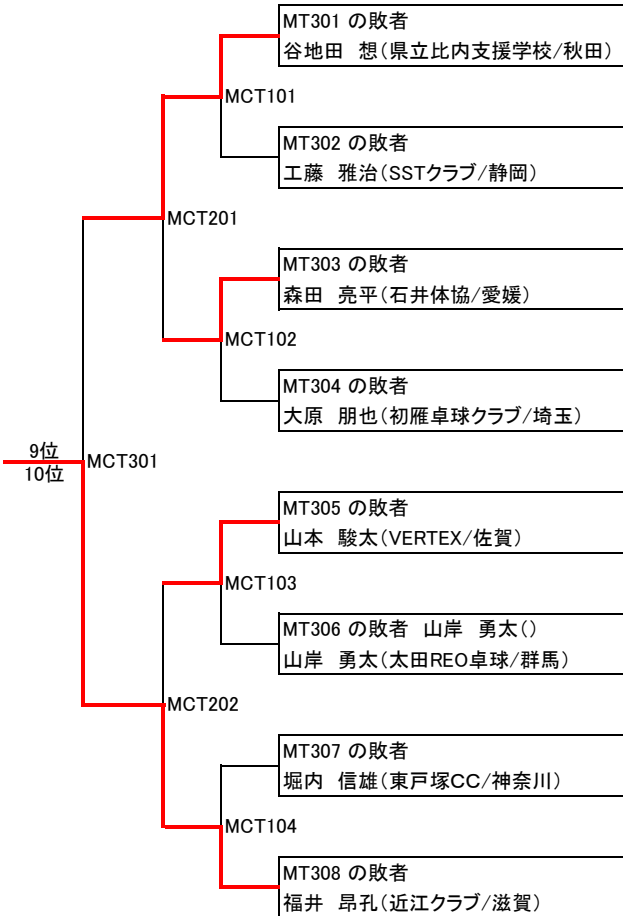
MT301 の敗者
谷地田 想(県立比内支援学校/秋田)

MCT101

MT302 の敗者
工藤 雅治(SSTクラブ/静岡)

MCT201

MT303 の敗者
森田 亮平(石井体協/愛媛)

MCT102

MT304 の敗者
大原 朋也(初雁卓球クラブ/埼玉)

9位
10位

MCT301

MT305 の敗者
山本 駿太(VERTEX/佐賀)

MCT103

MT306 の敗者 山岸 勇太()
山岸 勇太(太田REO卓球/群馬)

MCT202

MT307 の敗者
堀内 信雄(東戸塚CC/神奈川)

MCT104

MT308 の敗者
福井 昂孔(近江クラブ/滋賀)